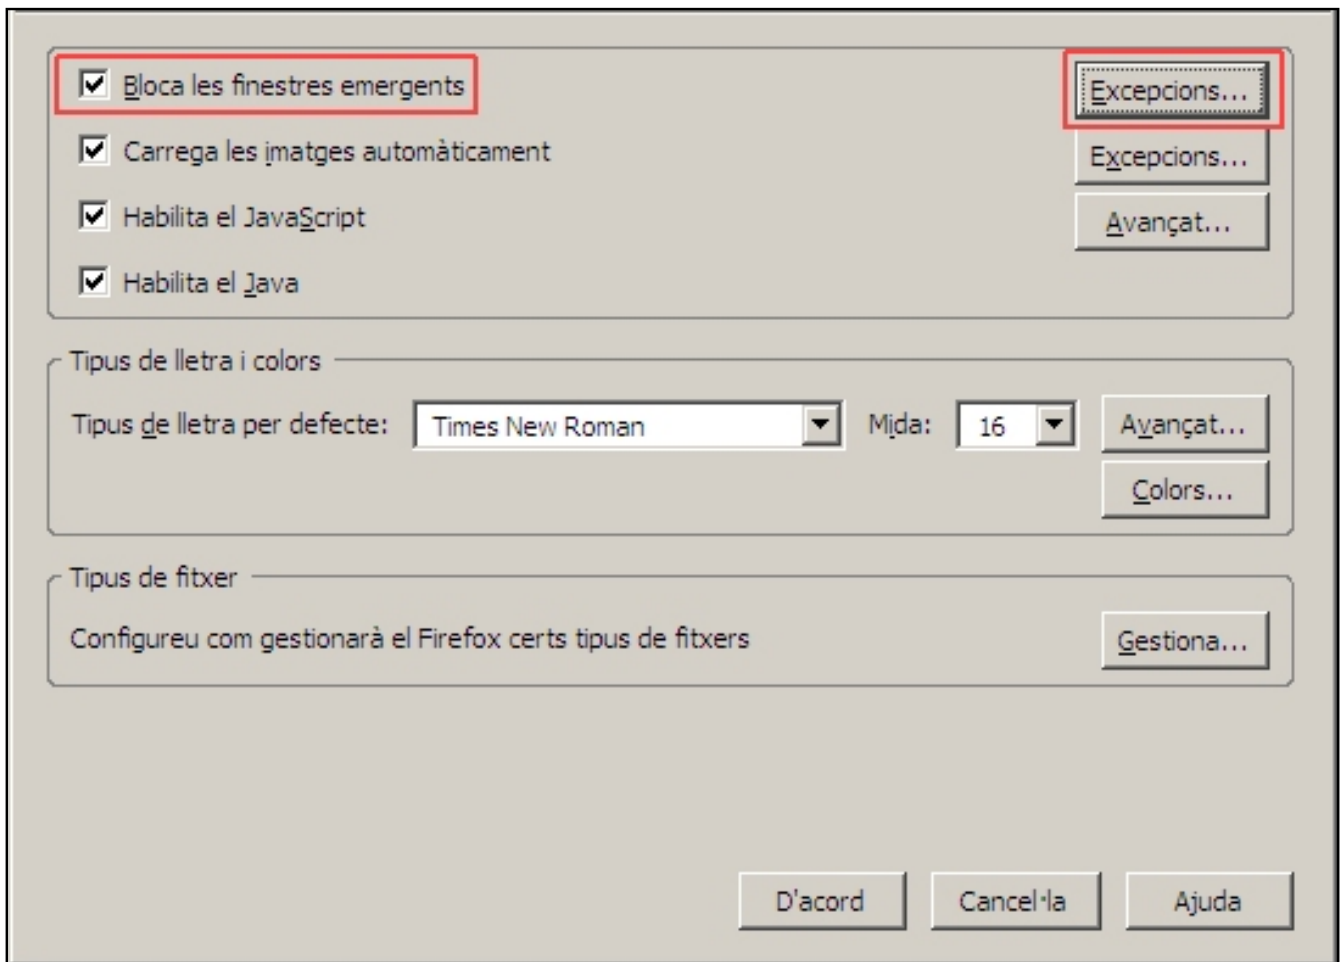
Bloca les finestres emergents
Excepcions...
Carrega les imatges automàticament
Excepcions...
Habilita el JavaScript
Avançat...
Habilita el Java

Tipus de lletra i colors
Tipus de lletra per defecte: Times New Roman
Mida: 16
Avançat...
Colors...

Tipus de fitxer
Configureu com gestionarà el Firefox certs tipus de fitxers
Gestiona...

D'acord
Cancel·la
Ajuda